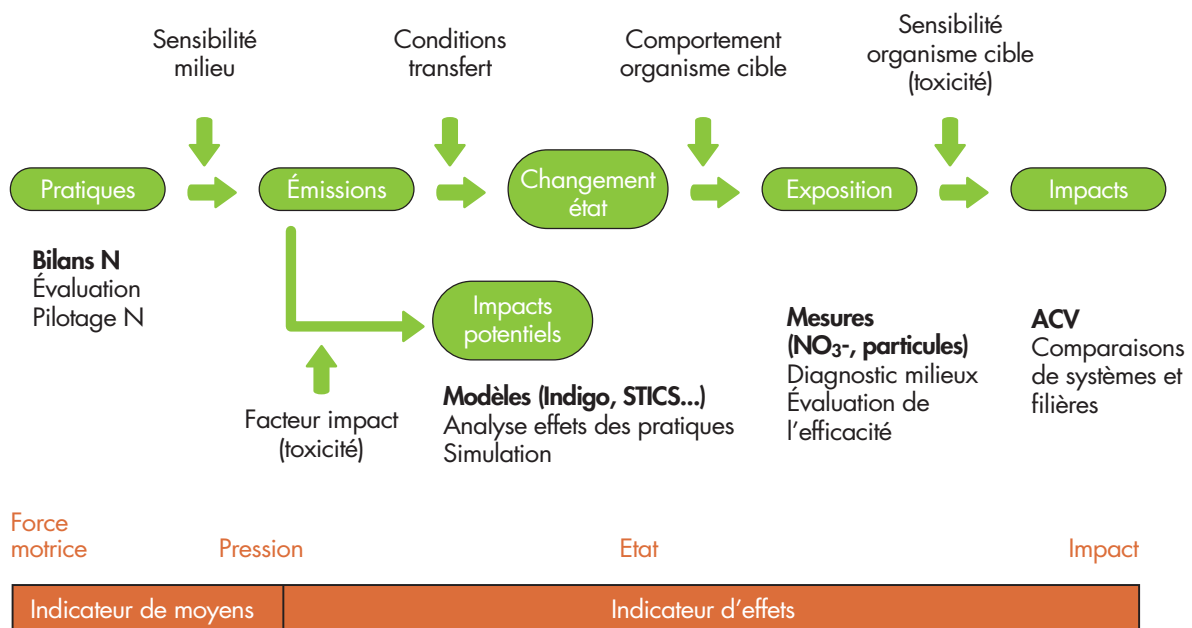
Sensibilité milieu

Conditions transfert

Comportement organisme cible

Sensibilité organisme cible (toxicité)

Pratiques

Émissions

Changement état

Exposition

Impacts

**Bilans N**
Évaluation
Pilotage N

Impacts potentiels

Facteur impact (toxicité)

**Modèles (Indigo, STICS...)**
Analyse effets des pratiques
Simulation

**Mesures ($NO_3$-, particules)**
Diagnostic milieux
Évaluation de l'efficacité

**ACV**
Comparaisons de systèmes et filières

Force motrice

Pression

Etat

Impact

| Indicateur de moyens | Indicateur d'effets |
|---|---|